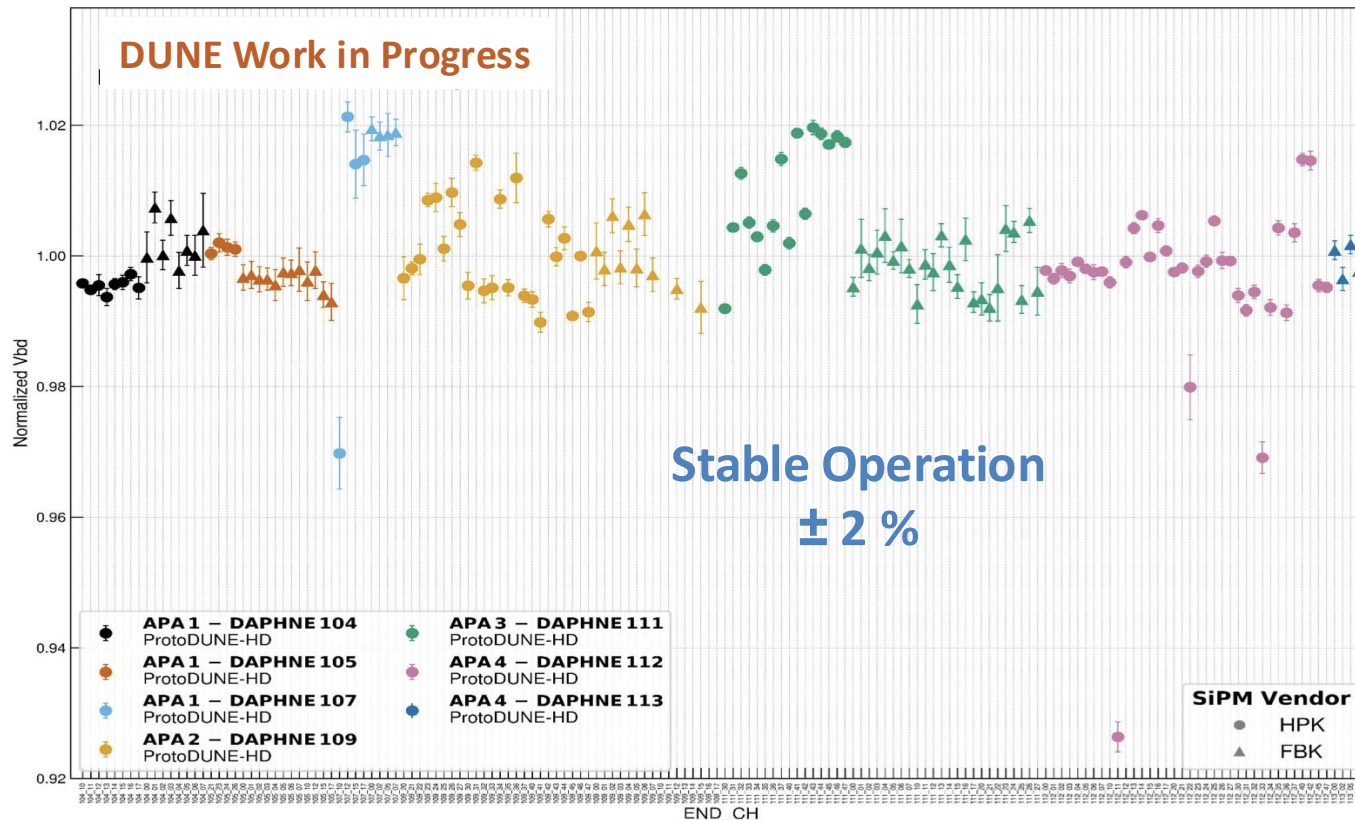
DUNE Work in Progress

Normalized Vbd

1.02

1.00

0.98

0.96

0.94

0.92

Stable Operation
± 2 %

APA 1 – DAPHNE 104
ProtoDUNE-HD
APA 1 – DAPHNE 105
ProtoDUNE-HD
APA 1 – DAPHNE 107
ProtoDUNE-HD
APA 2 – DAPHNE 109
ProtoDUNE-HD
APA 3 – DAPHNE 111
ProtoDUNE-HD
APA 4 – DAPHNE 112
ProtoDUNE-HD
APA 4 – DAPHNE 113
ProtoDUNE-HD

SiPM Vendor
HPK
FBK

END CH